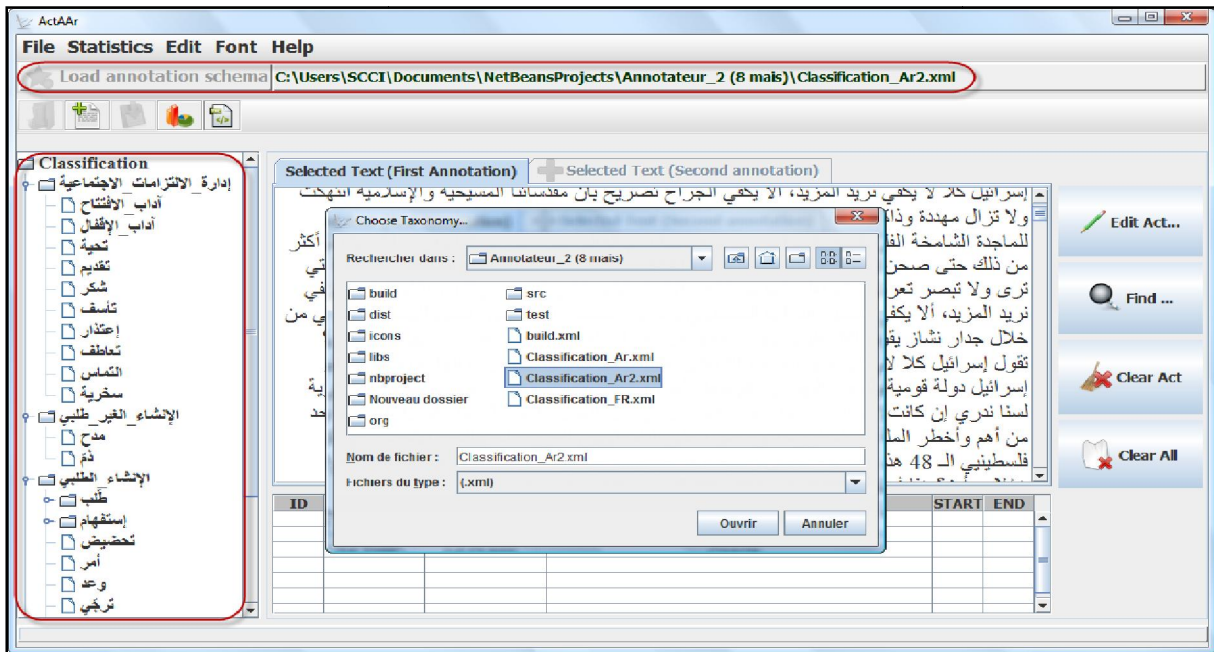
ActAAr

File Statistics Edit Font Help

Load annotation schema C:\Users\SCCI\Documents\NetBeansProjects\Annotateur_2 (8 mais)\Classification_Ar2.xml

Classification
إدارة_الالتزامات_الاجتماعية
آداب_الافتتاح
آداب_الإقفال
تحية
تقديم
شكر
تأسف
إعتذار
تعاطف
التماس
سخرية
الإنشاء_الغير_طلبي
مدح
ذم
الإنشاء_الطلبي
طلب
إستفهام
تحضيض
أمر
وعد
ترجي

Selected Text (First Annotation) Selected Text (Second annotation)

إسرائيل كلا لا يكفي نريد المزيد، ألا يكفي الجراح تصريح بأن مقدساتنا المسيحية والإسلامية انتهكت
ولا تزال مهددة وذا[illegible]
للماجدة الشامخة الف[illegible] أكثر
من ذلك حتى صحن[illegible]
ترى ولا تبصر تعر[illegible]
نريد المزيد، ألا يكف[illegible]
خلال جدار نشاز يق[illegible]
تقول إسرائيل كلا لا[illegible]
إسرائيل دولة قومية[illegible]
لسنا ندري إن كانت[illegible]
من أهم وأخطر الم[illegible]
فلسطينيي الـ 48 هذ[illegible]

Choose Taxonomy...
Rechercher dans : Annotateur_2 (8 mais)
build
dist
icons
libs
nbproject
Nouveau dossier
org
src
test
build.xml
Classification_Ar.xml
Classification_Ar2.xml
Classification_FR.xml
Nom de fichier : Classification_Ar2.xml
Fichiers du type : (.xml)
Ouvrir Annuler

ID START END

Edit Act...
Find ...
Clear Act
Clear All